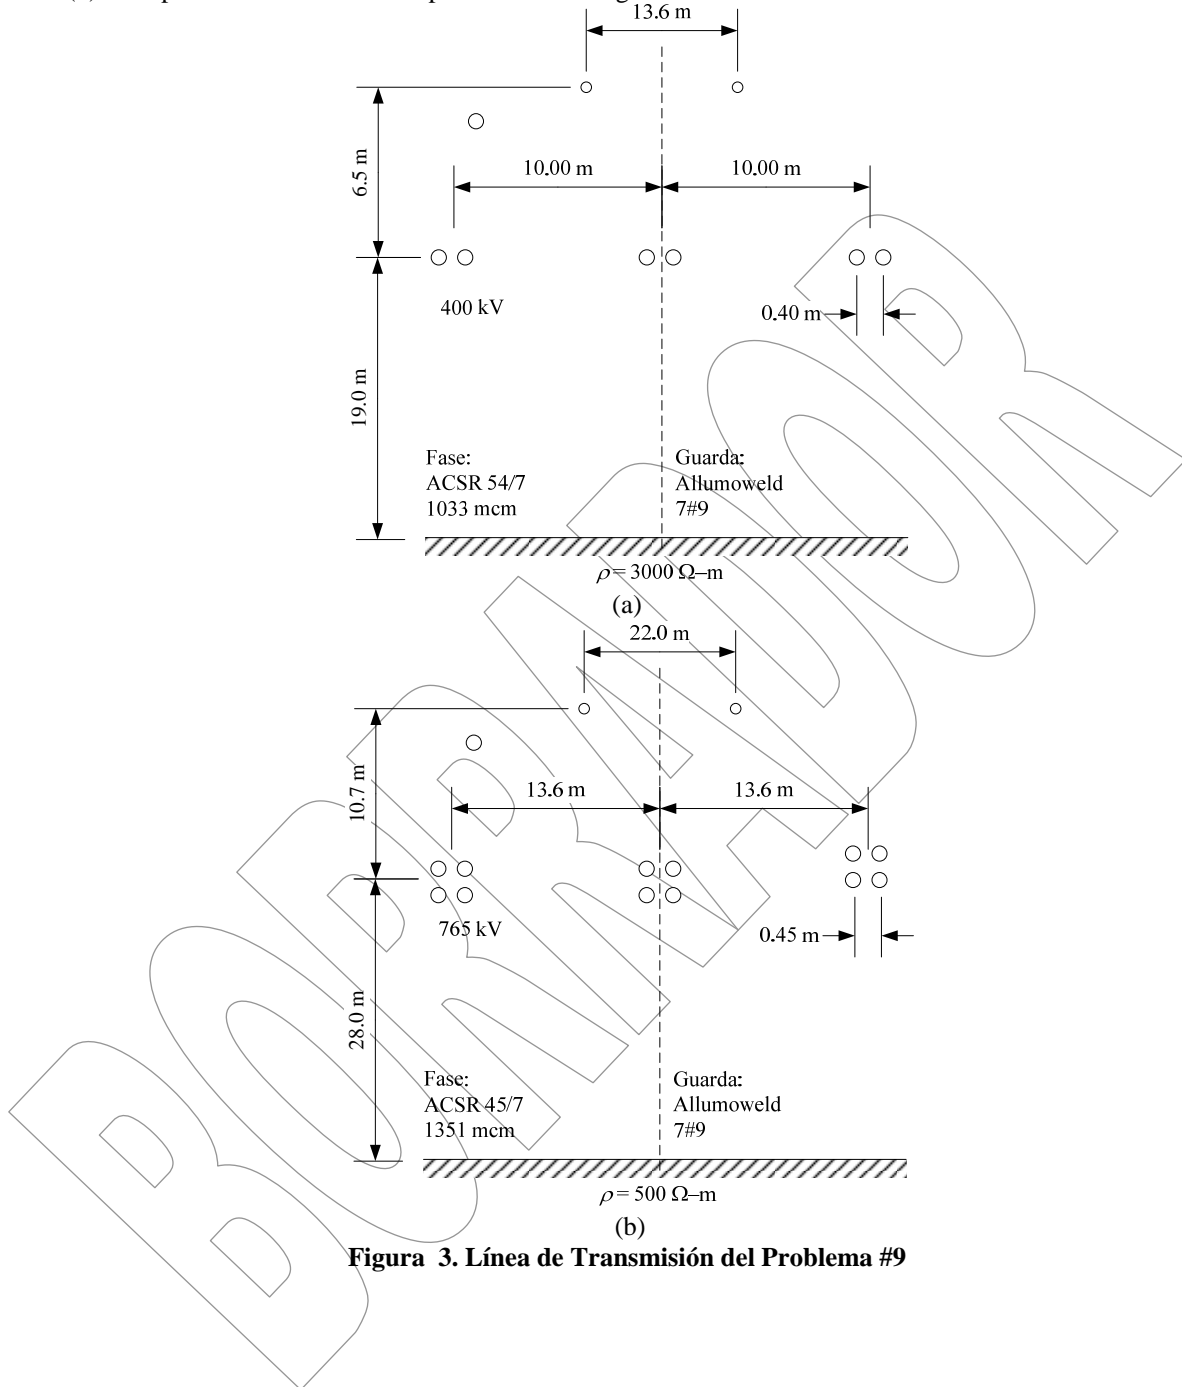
13.6 m

6.5 m

10.00 m

10.00 m

400 kV

0.40 m

19.0 m

Fase:
ACSR 54/7
1033 mcm

Guarda:
Allumoweld
7#9

$\rho = 3000\ \Omega\text{–m}$

(a)

22.0 m

10.7 m

13.6 m

13.6 m

765 kV

0.45 m

28.0 m

Fase:
ACSR 45/7
1351 mcm

Guarda:
Allumoweld
7#9

$\rho = 500\ \Omega\text{–m}$

(b)

**Figura 3. Línea de Transmisión del Problema #9**

BORRADOR